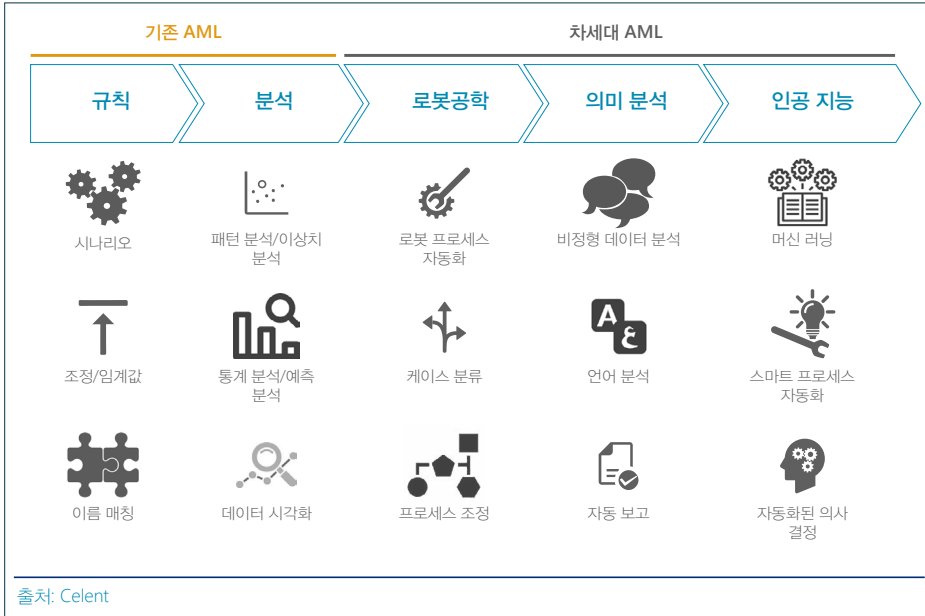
기존 AML

차세대 AML

규칙

분석

로봇공학

의미 분석

인공 지능

시나리오

패턴 분석/이상치 분석

로봇 프로세스 자동화

비정형 데이터 분석

머신 러닝

조정/임계값

통계 분석/예측 분석

케이스 분류

A
ع

언어 분석

스마트 프로세스 자동화

이름 매칭

데이터 시각화

프로세스 조정

자동 보고

자동화된 의사 결정

출처: Celent